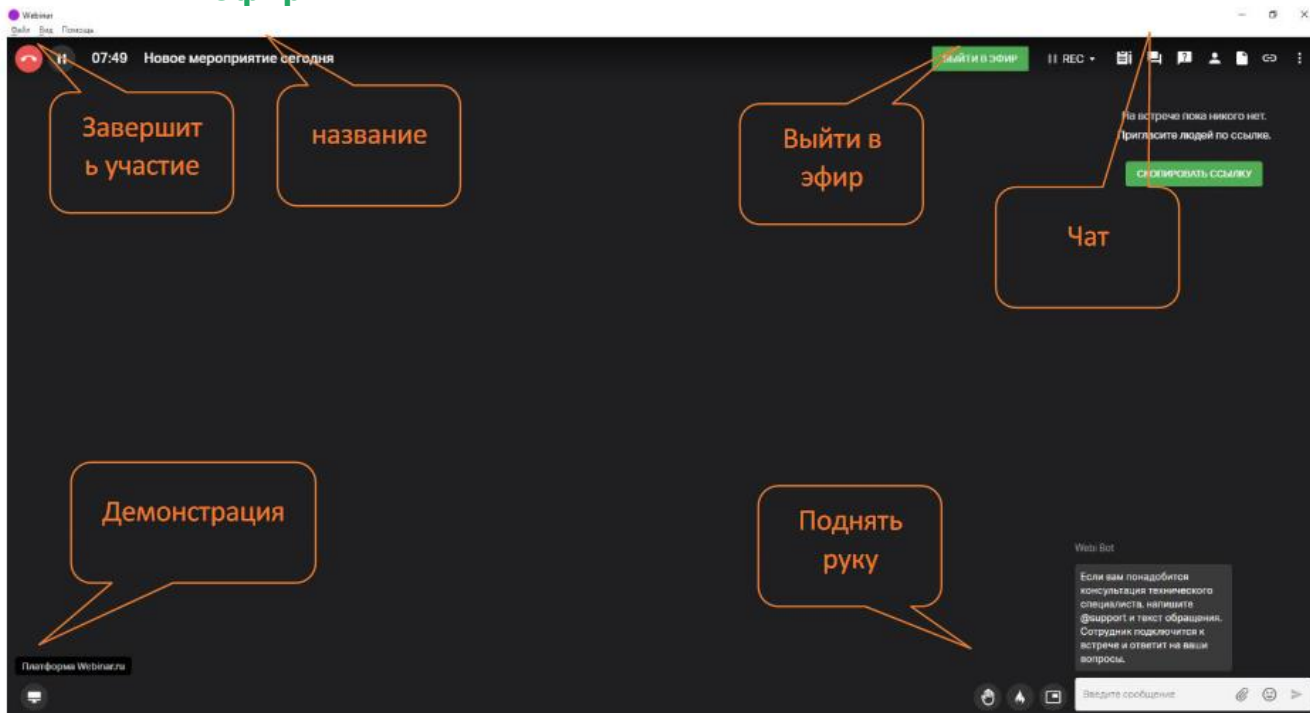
Webinar
Файл Вид Помощь

07:49 Новое мероприятие сегодня

ВЫЙТИ В ЭФИР
REC

Завершить участие

название

Выйти в эфир

На встрече пока никого нет.
Пригласите людей по ссылке.

СКОПИРОВАТЬ ССЫЛКУ

Чат

Демонстрация

Поднять руку

Webi Bot

Если вам понадобится консультация технического специалиста, напишите @support и текст обращения. Сотрудник подключится к встрече и ответит на ваши вопросы.

Платформа Webinar.ru

Введите сообщение